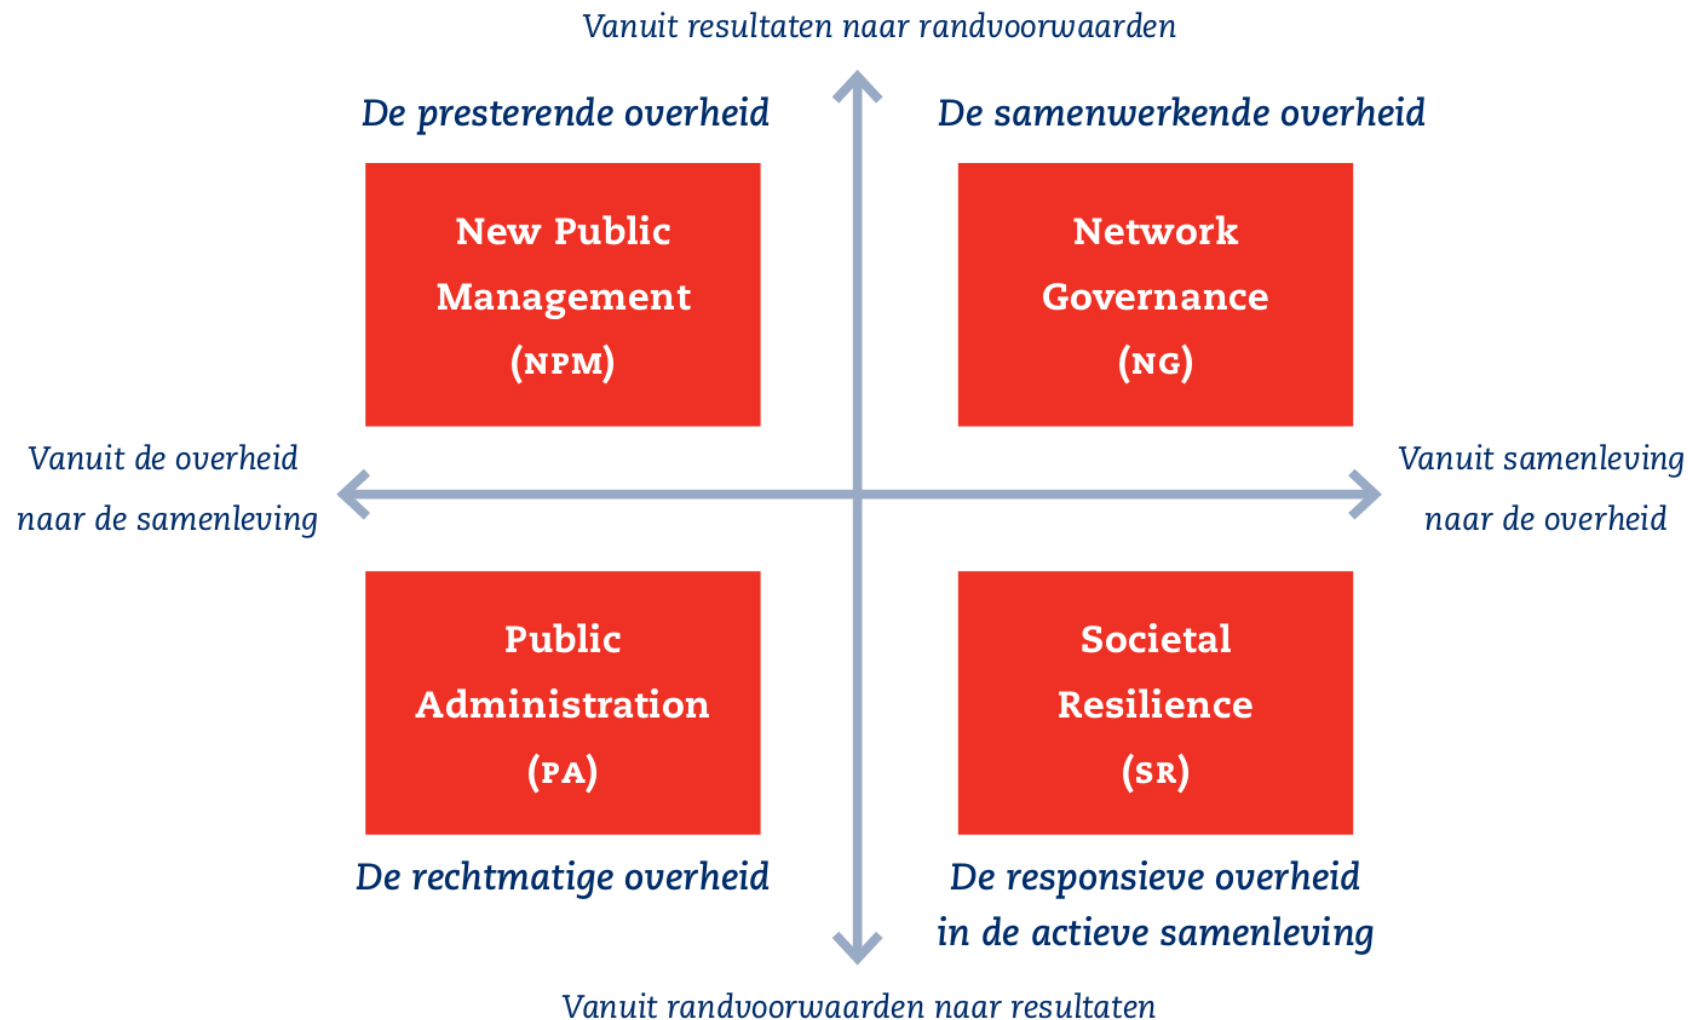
Vanuit resultaten naar randvoorwaarden

De presterende overheid

De samenwerkende overheid

New Public Management (NPM)

Network Governance (NG)

Vanuit de overheid naar de samenleving

Vanuit samenleving naar de overheid

Public Administration (PA)

Societal Resilience (SR)

De rechtmatige overheid

De responsieve overheid in de actieve samenleving

Vanuit randvoorwaarden naar resultaten